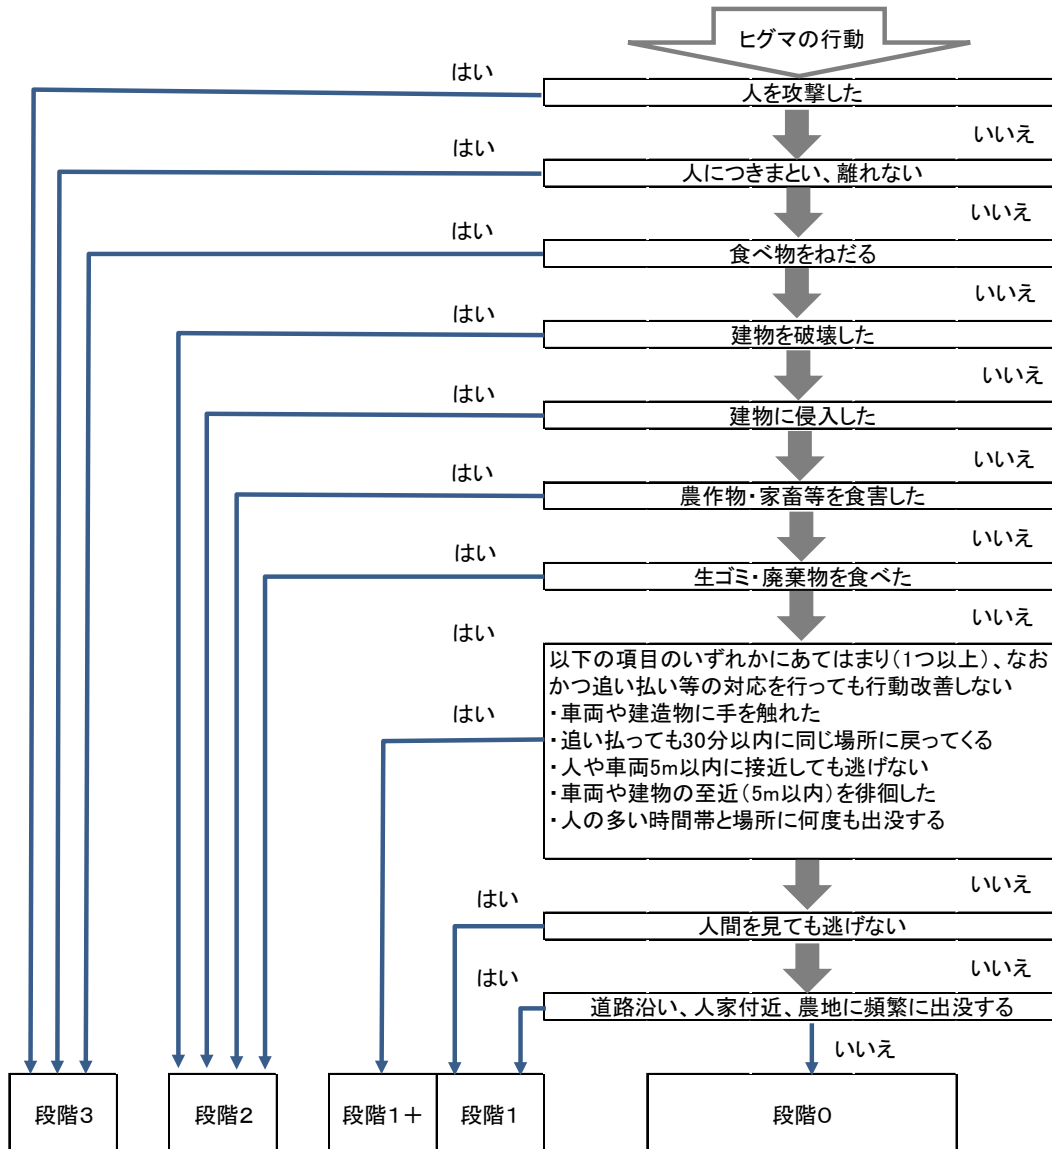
ヒグマの行動

はい
人を攻撃した
いいえ

はい
人につきまとい、離れない
いいえ

はい
食べ物をねだる
いいえ

はい
建物を破壊した
いいえ

はい
建物に侵入した
いいえ

はい
農作物・家畜等を食害した
いいえ

はい
生ゴミ・廃棄物を食べた
いいえ

はい
はい
以下の項目のいずれかにあてはまり(1つ以上)、なおかつ追い払い等の対応を行っても行動改善しない
・車両や建造物に手を触れた
・追い払っても30分以内に同じ場所に戻ってくる
・人や車両5m以内に接近しても逃げない
・車両や建物の至近(5m以内)を徘徊した
・人の多い時間帯と場所に何度も出没する
いいえ

はい
人間を見ても逃げない
いいえ

はい
道路沿い、人家付近、農地に頻繁に出没する
いいえ

段階3

段階2

段階1＋

段階1

段階0